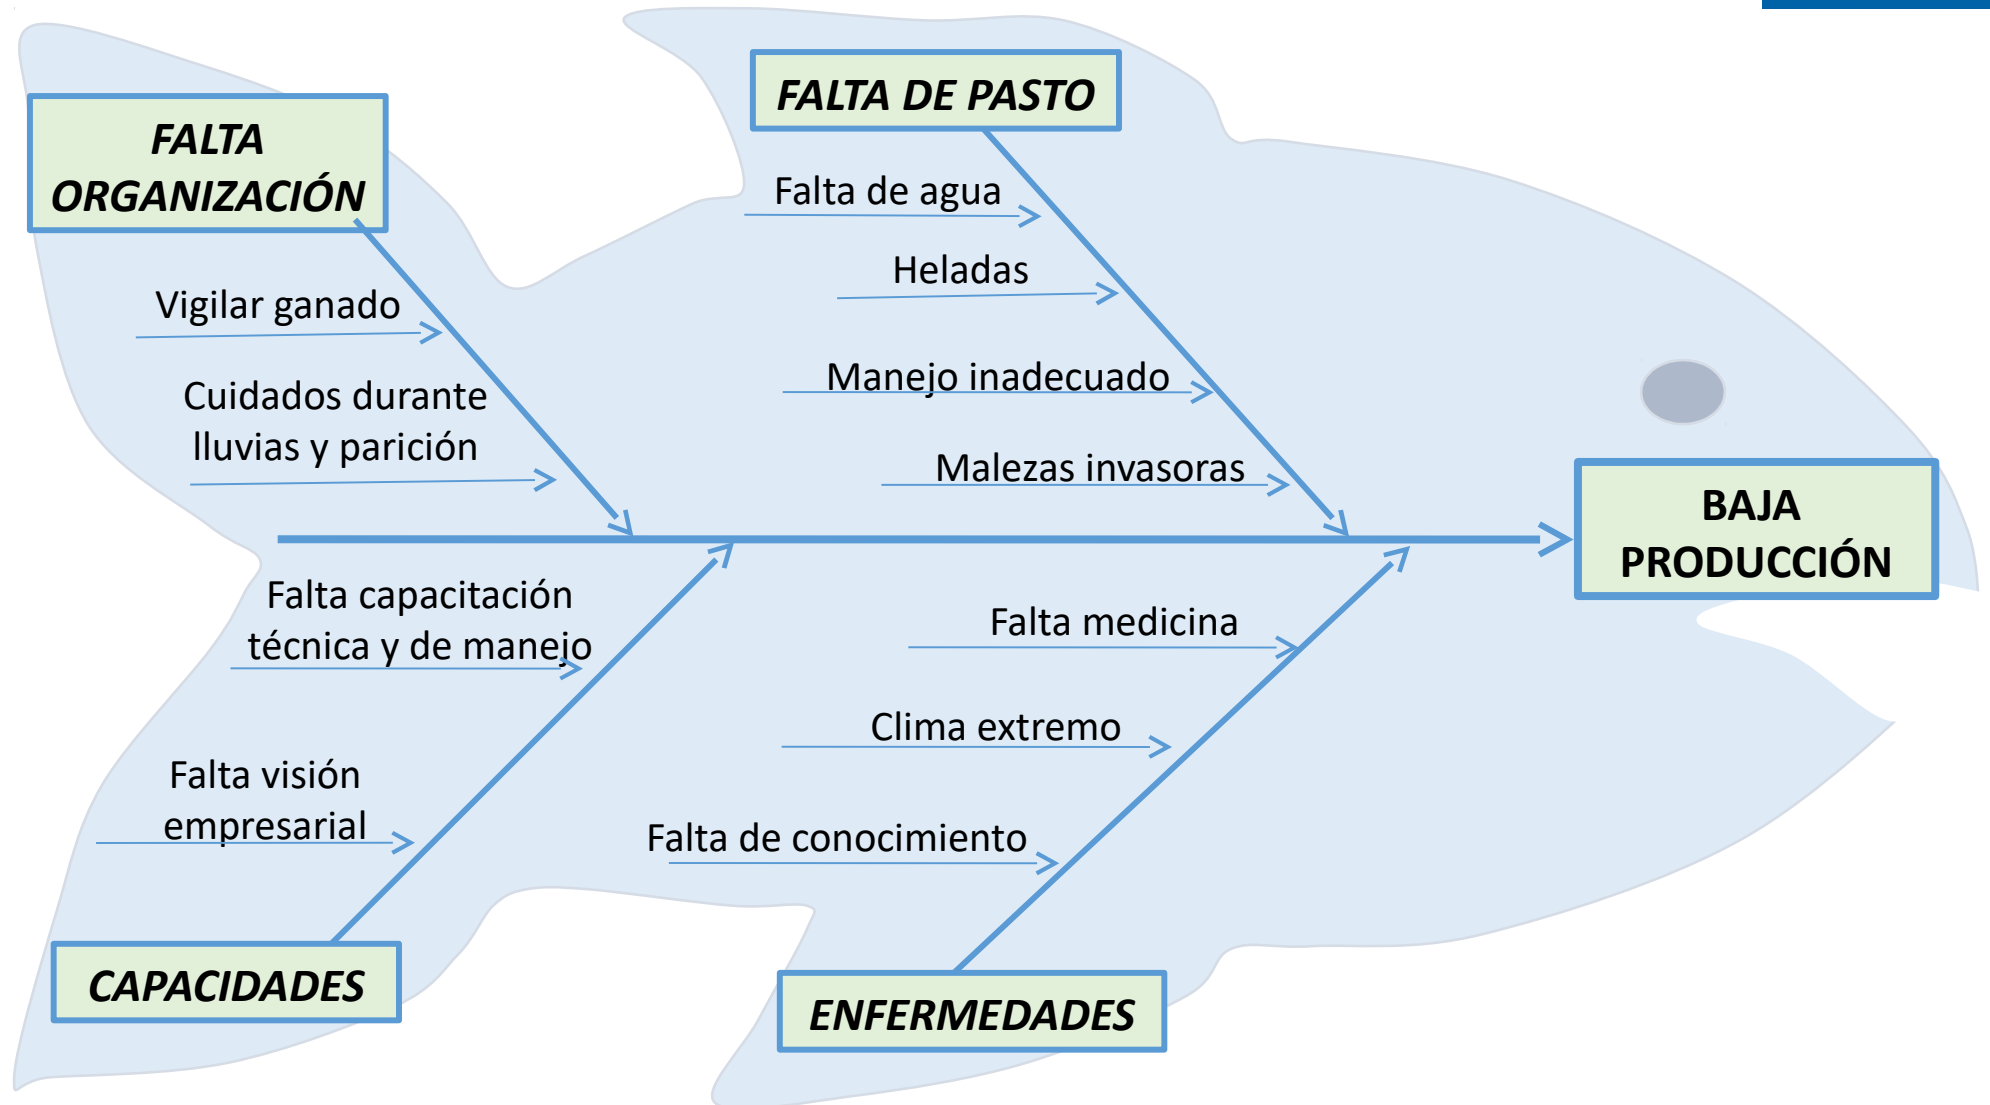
FALTA ORGANIZACIÓN

Vigilar ganado

Cuidados durante lluvias y parición

FALTA DE PASTO

Falta de agua

Heladas

Manejo inadecuado

Malezas invasoras

BAJA PRODUCCIÓN

Falta capacitación técnica y de manejo

Falta visión empresarial

CAPACIDADES

Falta medicina

Clima extremo

Falta de conocimiento

ENFERMEDADES